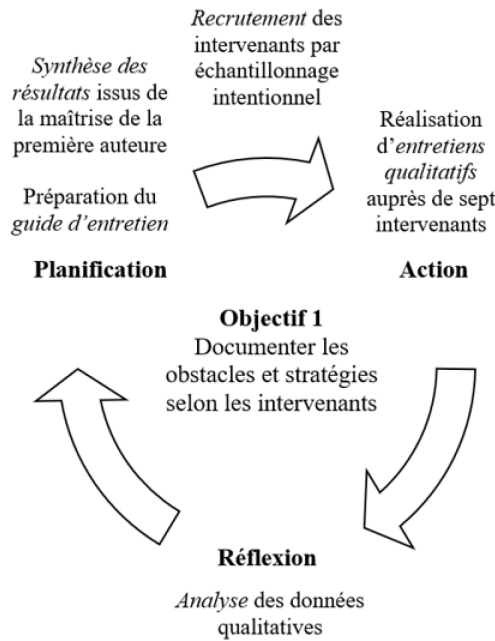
Synthèse des résultats issus de la maîtrise de la première auteure

Préparation du guide d'entretien

Recrutement des intervenants par échantillonnage intentionnel

Réalisation d'entretiens qualitatifs auprès de sept intervenants

Planification

Action

Objectif 1
Documenter les obstacles et stratégies selon les intervenants

Réflexion

Analyse des données qualitatives